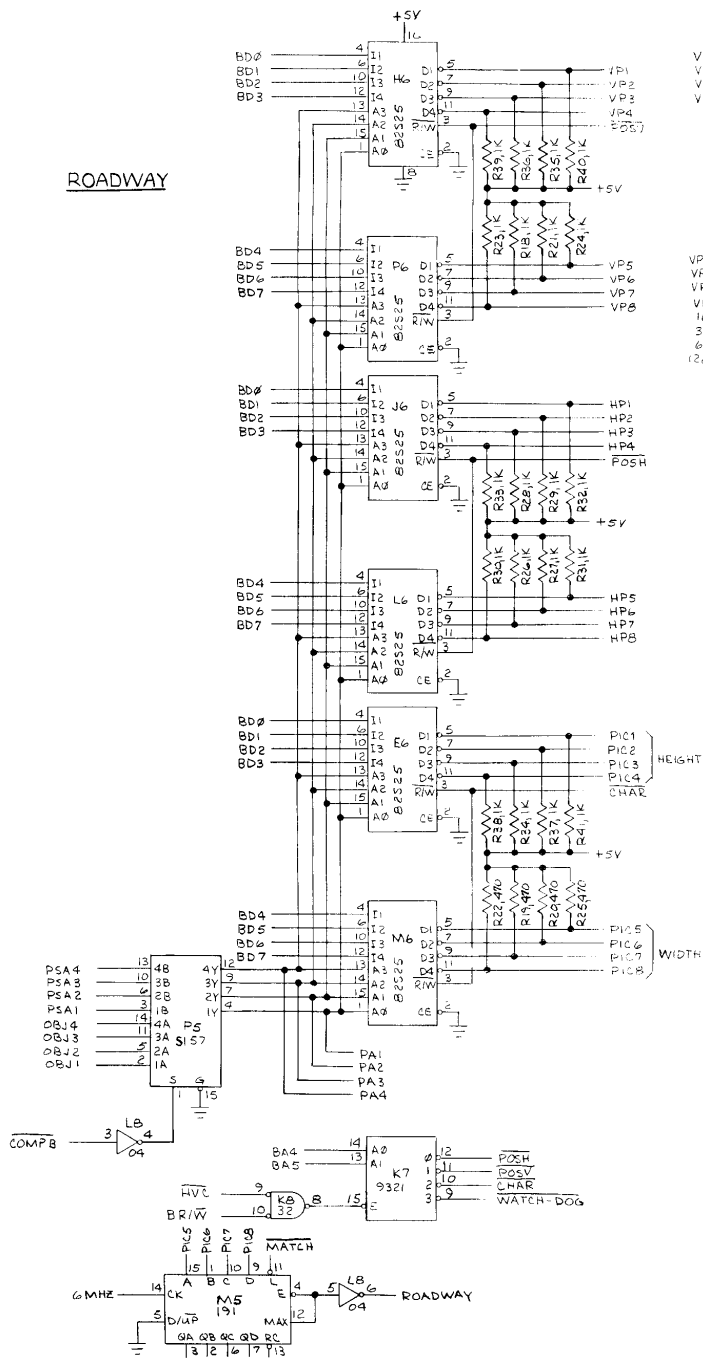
+5V
16

ROADWAY

BDØ BD1 BD2 BD3
4 6 10 12 13 14 15 1
I1 I2 I3 I4 A3 A2 A1 AØ
H6
82S25
D1 D2 D3 D4 R/W CE
5 7 9 11 3 2
8
VP1 VP2 VP3 VP4 $\overline{POSV}$
R39,1K R36,1K R35,1K R40,1K
+5V
R23,1K R18,1K R21,1K R24,1K

BD4 BD5 BD6 BD7
4 6 10 12 13 14 15 1
I1 I2 I3 I4 A3 A2 A1 AØ
P6
82S25
D1 D2 D3 D4 R/W CE
5 7 9 11 3 2
VP5 VP6 VP7 VP8

BDØ BD1 BD2 BD3
4 6 10 12 13 14 15 1
I1 I2 I3 I4 A3 A2 A1 AØ
J6
82S25
D1 D2 D3 D4 R/W CE
5 7 9 11 3 2
HP1 HP2 HP3 HP4 $\overline{POSH}$
R33,1K R28,1K R29,1K R32,1K
+5V
R30,1K R26,1K R27,1K R31,1K

BD4 BD5 BD6 BD7
4 6 10 12 13 14 15 1
I1 I2 I3 I4 A3 A2 A1 AØ
L6
82S25
D1 D2 D3 D4 R/W CE
5 7 9 11 3 2
HP5 HP6 HP7 HP8

BDØ BD1 BD2 BD3
4 6 10 12 13 14 15 1
I1 I2 I3 I4 A3 A2 A1 AØ
E6
82S25
D1 D2 D3 D4 R/W CE
5 7 9 11 3 2
PIC1 PIC2 PIC3 PIC4 HEIGHT
$\overline{CHAR}$
R38,1K R34,1K R37,1K R41,1K
+5V
R22,470 R19,470 R20,470 R25,470

BD4 BD5 BD6 BD7
4 6 10 12 13 14 15 1
I1 I2 I3 I4 A3 A2 A1 AØ
M6
82S25
D1 D2 D3 D4 R/W CE
5 7 9 11 3 2
PIC5 PIC6 PIC7 PIC8 WIDTH

PSA4 PSA3 PSA2 PSA1 OBJ4 OBJ3 OBJ2 OBJ1
13 10 6 3 14 11 5 2
4B 3B 2B 1B 4A 3A 2A 1A
P5
S157
4Y 3Y 2Y 1Y
12 9 7 4
S G
1 15
PA1 PA2 PA3 PA4

$\overline{COMPB}$
3 L8 4
04

BA4 BA5
14 13
AØ A1
K7
9321
Ø 1 2 3
12 11 10 9
$\overline{POSH}$ $\overline{POSV}$ $\overline{CHAR}$ $\overline{WATCH-DOG}$
15 E

$\overline{HVC}$ 9
BR/$\overline{W}$ 10
K8
32
8

PIC5 PIC6 PIC7 PIC8 $\overline{MATCH}$
15 1 10 9 11
A B C D L
6MHZ 14 CK
M5
191
5 D/$\overline{UP}$
E 4
MAX 12
QA QB QC QD RC
3 2 6 7 13
5 L8 6
04
ROADWAY

VP
VP
VP
VP
1,
3
6
12,